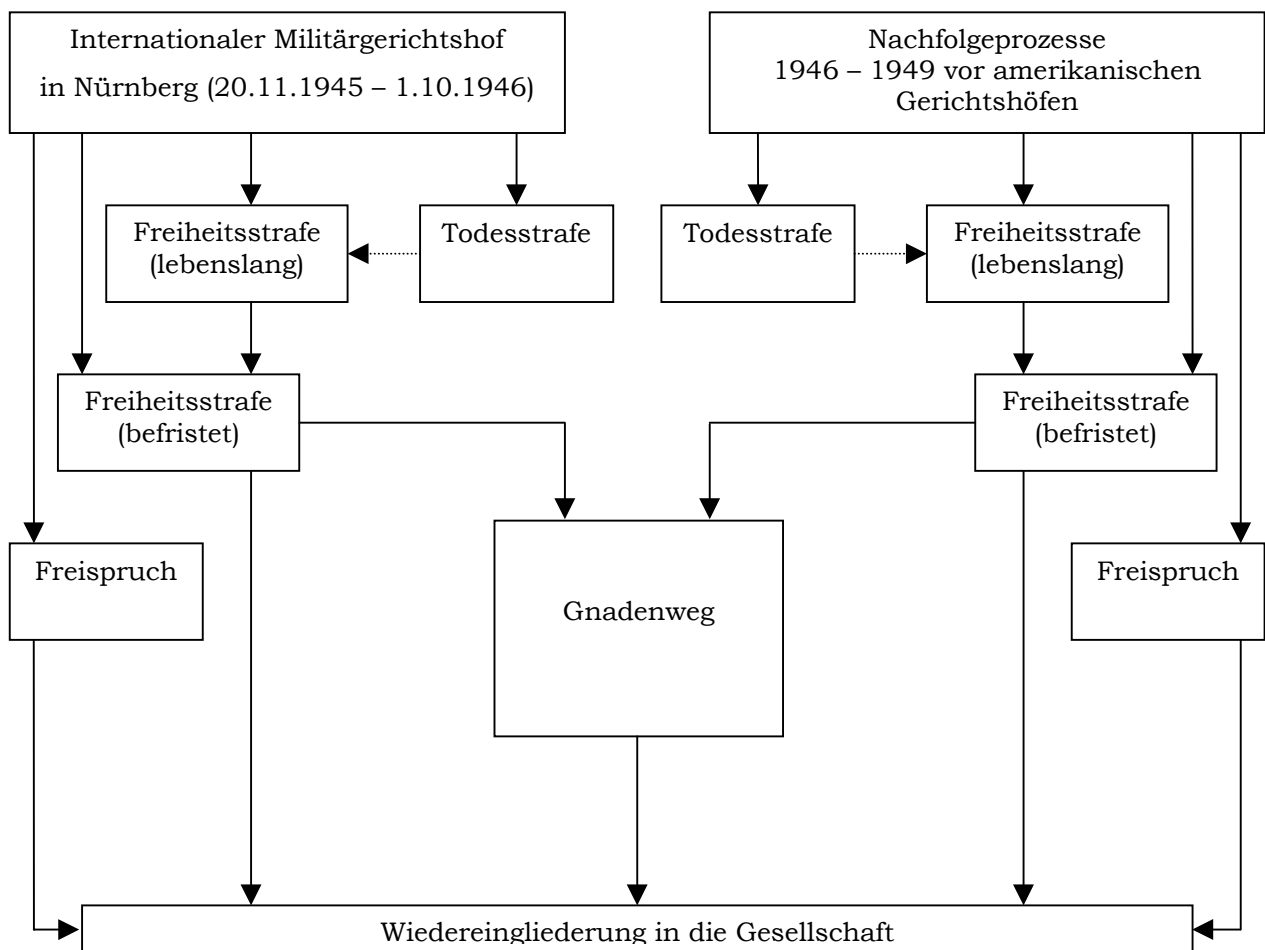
Internationaler Militärgerichtshof in Nürnberg (20.11.1945 – 1.10.1946)

Nachfolgeprozesse 1946 – 1949 vor amerikanischen Gerichtshöfen

Freiheitsstrafe (lebenslang)

Todesstrafe

Todesstrafe

Freiheitsstrafe (lebenslang)

Freiheitsstrafe (befristet)

Freiheitsstrafe (befristet)

Freispruch

Gnadenweg

Freispruch

Wiedereingliederung in die Gesellschaft